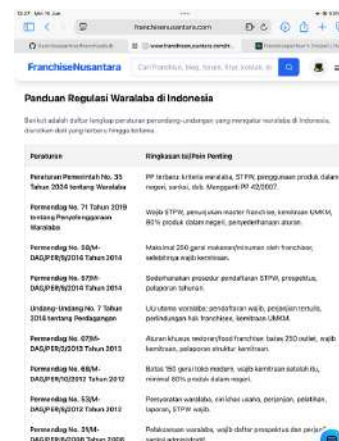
10:27 Mei 18 Jun

franchisenusantara.com

FranchiseNusantara

Cari franchise, blog, forum, iklan

Panduan Regulasi Waralaba di Indonesia

Berikut adalah daftar lengkap peraturan perundang-undangan yang mengatur waralaba di Indonesia, diurutkan dari yang terbaru hingga terlama.

| Peraturan | Ringkasan Isi/Poin Penting |
|---|---|
| Peraturan Pemerintah No. 35 Tahun 2024 tentang Waralaba | PP terbaru: kriteria waralaba, STPW, penggunaan produk dalam negeri, sanksi, dll. Mengganti PP 42/2007. |
| Permendag No. 71 Tahun 2019 tentang Penyelenggaraan Waralaba | Wajib STPW, penunjukan master franchise, kemitraan UMKM, 80% produk dalam negeri, pendaftaran aturan. |
| Permendag No. 58/M-DAG/PER/9/2014 Tahun 2014 | Maksimal 250 gerai makanan/minuman oleh franchisor, selebihnya wajib kemitraan. |
| Permendag No. 57/M-DAG/PER/9/2014 Tahun 2014 | Sederhanakan prosedur pendaftaran STPW, prospektus, pelaporan tahunan. |
| Undang-Undang No. 7 Tahun 2014 tentang Perdagangan | UU utama waralaba: pendaftaran wajib, perjanjian tertulis, perlindungan hak franchisee, kemitraan UMKM. |
| Permendag No. 07/M-DAG/PER/2/2013 Tahun 2013 | Aturan khusus restoran/food franchise: batas 250 outlet, wajib kemitraan, pelaporan struktur kemitraan. |
| Permendag No. 68/M-DAG/PER/10/2012 Tahun 2012 | Batas 150 gerai toko modern, wajib kemitraan setelah itu, minimal 80% produk dalam negeri. |
| Permendag No. 53/M-DAG/PER/8/2012 Tahun 2012 | Penyerahan waralaba, rincian usaha, perjanjian, pelatihan, laporan, STPW wajib. |
| Permendag No. 31/M-DAG/PER/8/2008 Tahun 2008 | Pelaksanaan waralaba, wajib daftar prospektus dan perjanjian, sanksi administratif. |